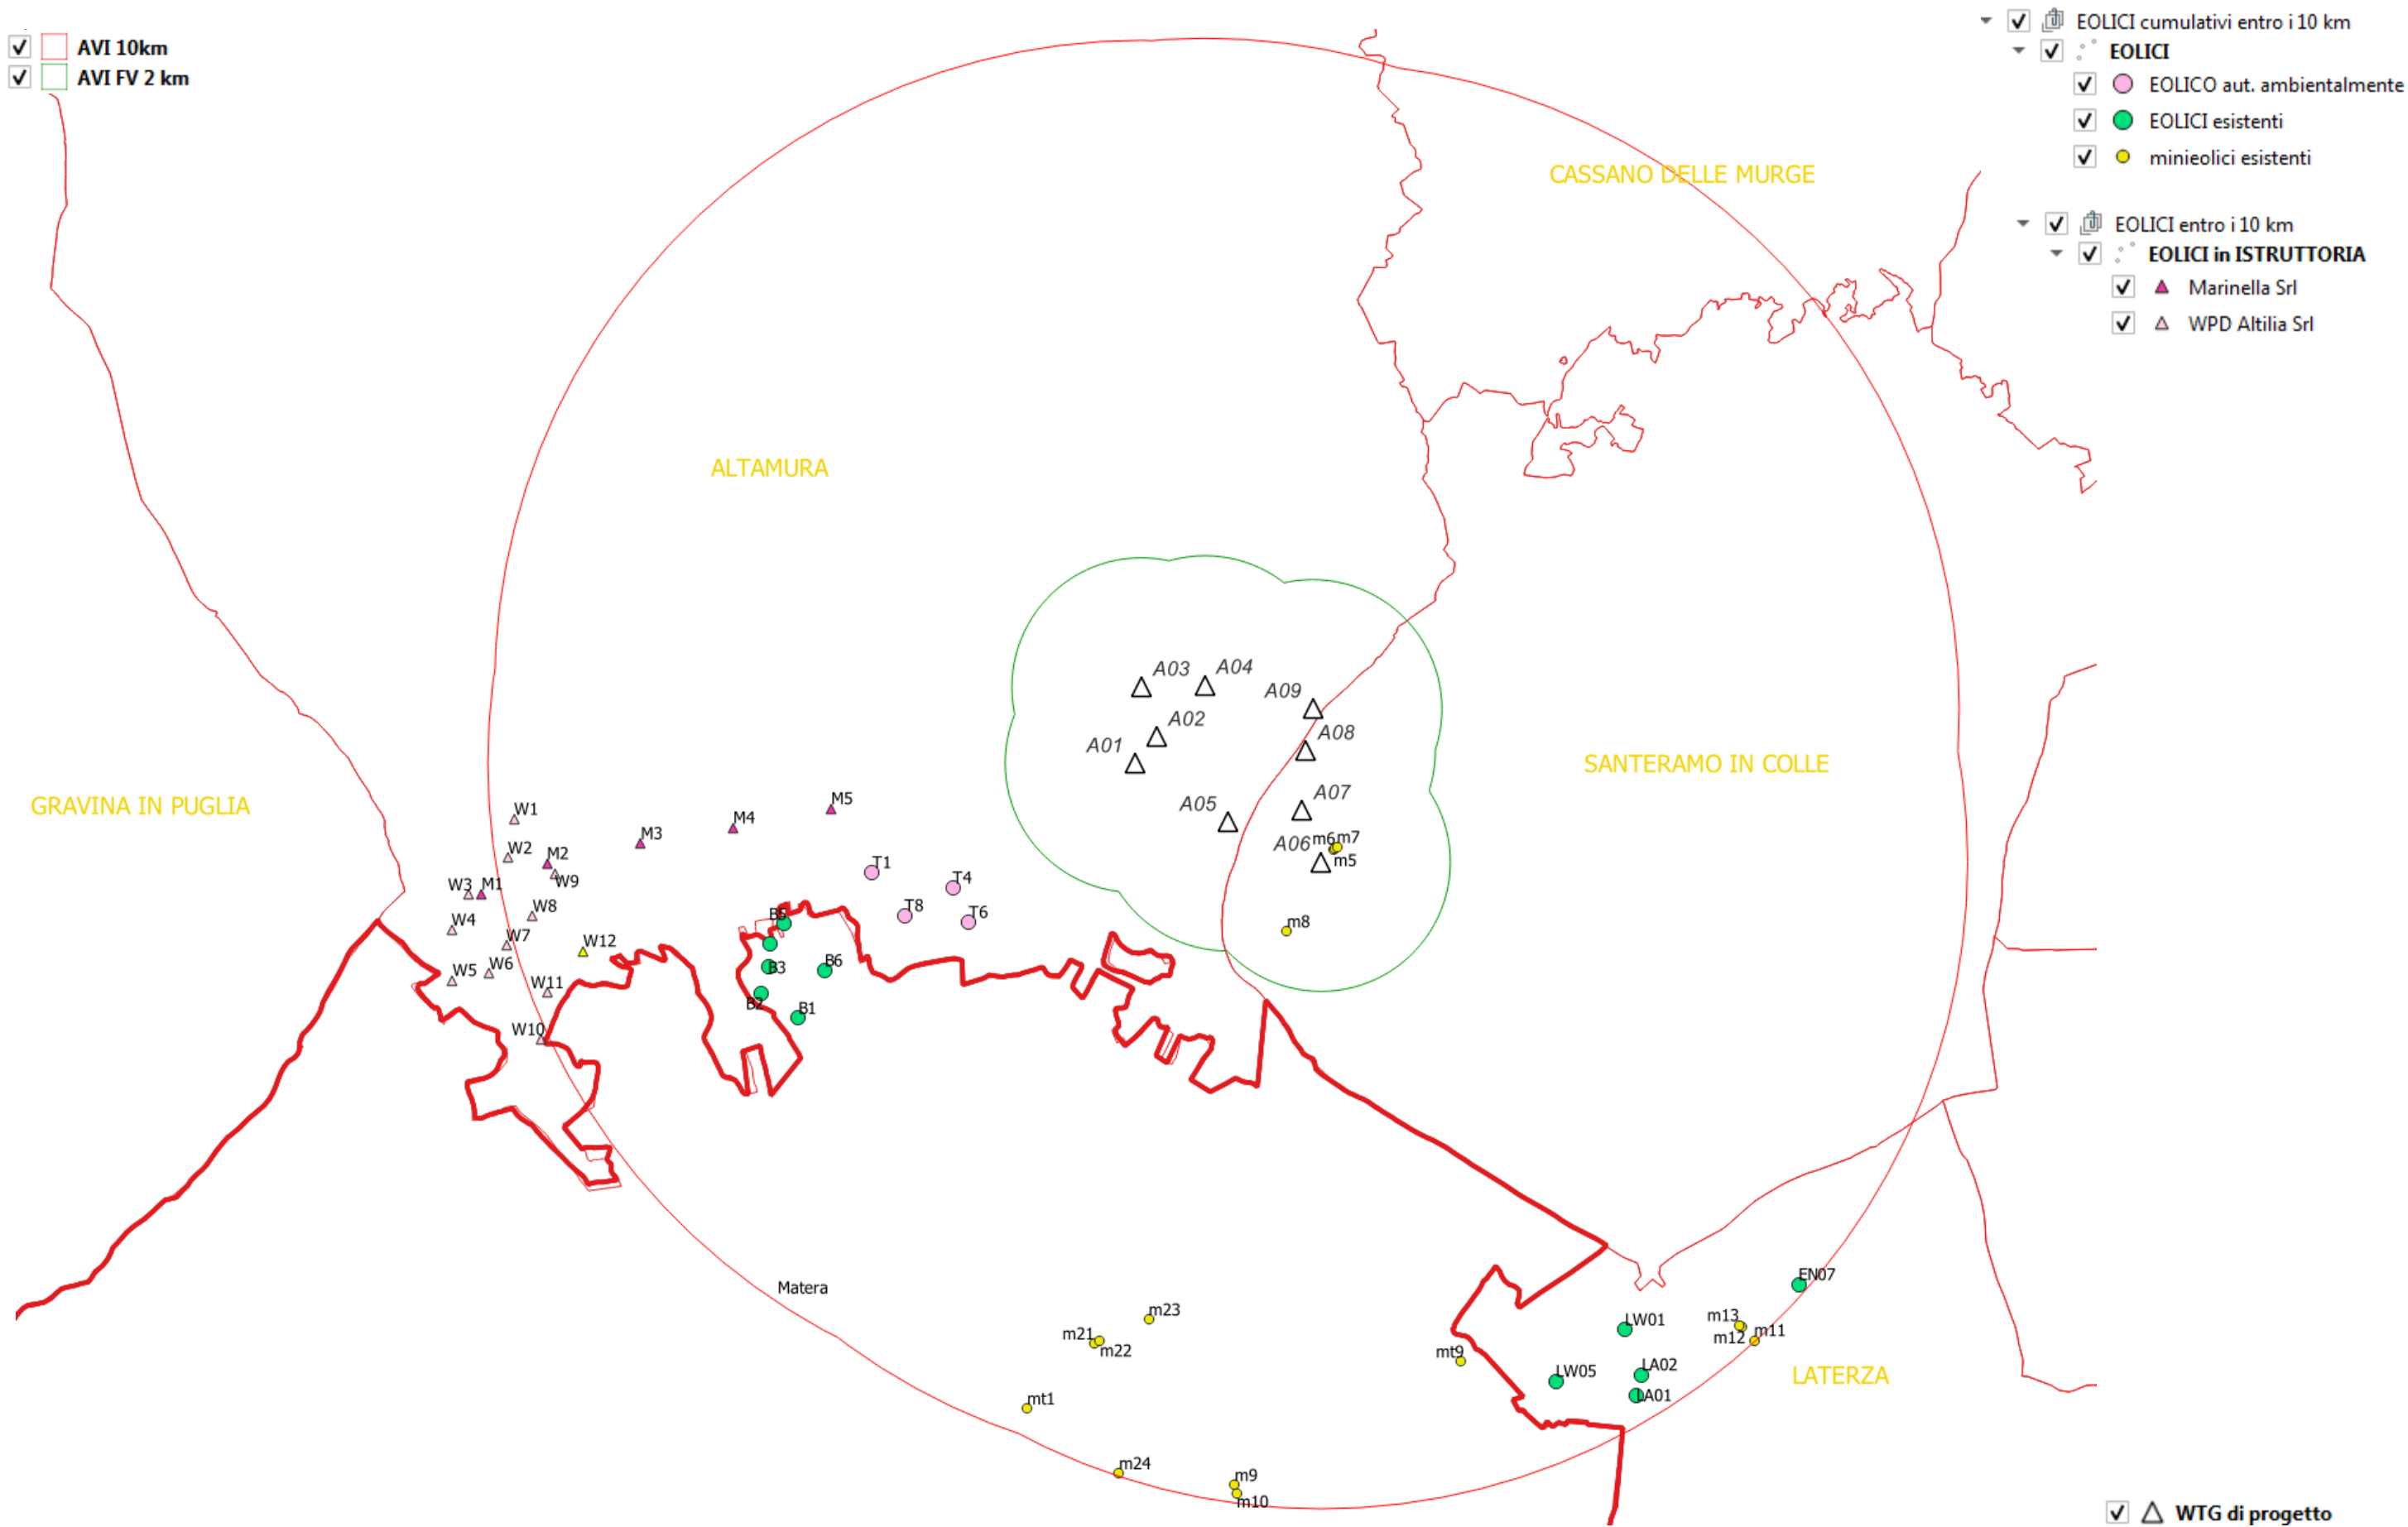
AVI 10km
AVI FV 2 km

EOLICI cumulativi entro i 10 km
EOLICI
EOLICO aut. ambientalmente
EOLICI esistenti
minieolici esistenti

EOLICI entro i 10 km
EOLICI in ISTRUTTORIA
Marinella Srl
WPD Altilia Srl

CASSANO DELLE MURGE

ALTAMURA

GRAVINA IN PUGLIA

SANTERAMO IN COLLE

A03 A04 A09 A02 A01 A08 A05 A07 A06 m6m7 m5 m8

W1 M5 M4 M3 W2 M2 W9 W3 M1 W8 W4 W7 W12 W5 W6 W11 W10

T1 T4 T8 T6 B5 B3 B6 B2 B1

Matera

m23 m21 m22 mt1 m24 m9 m10 mt9

EN07 LW01 m13 m12 m11 LW05 LA02 LA01

LATERZA

WTG di progetto